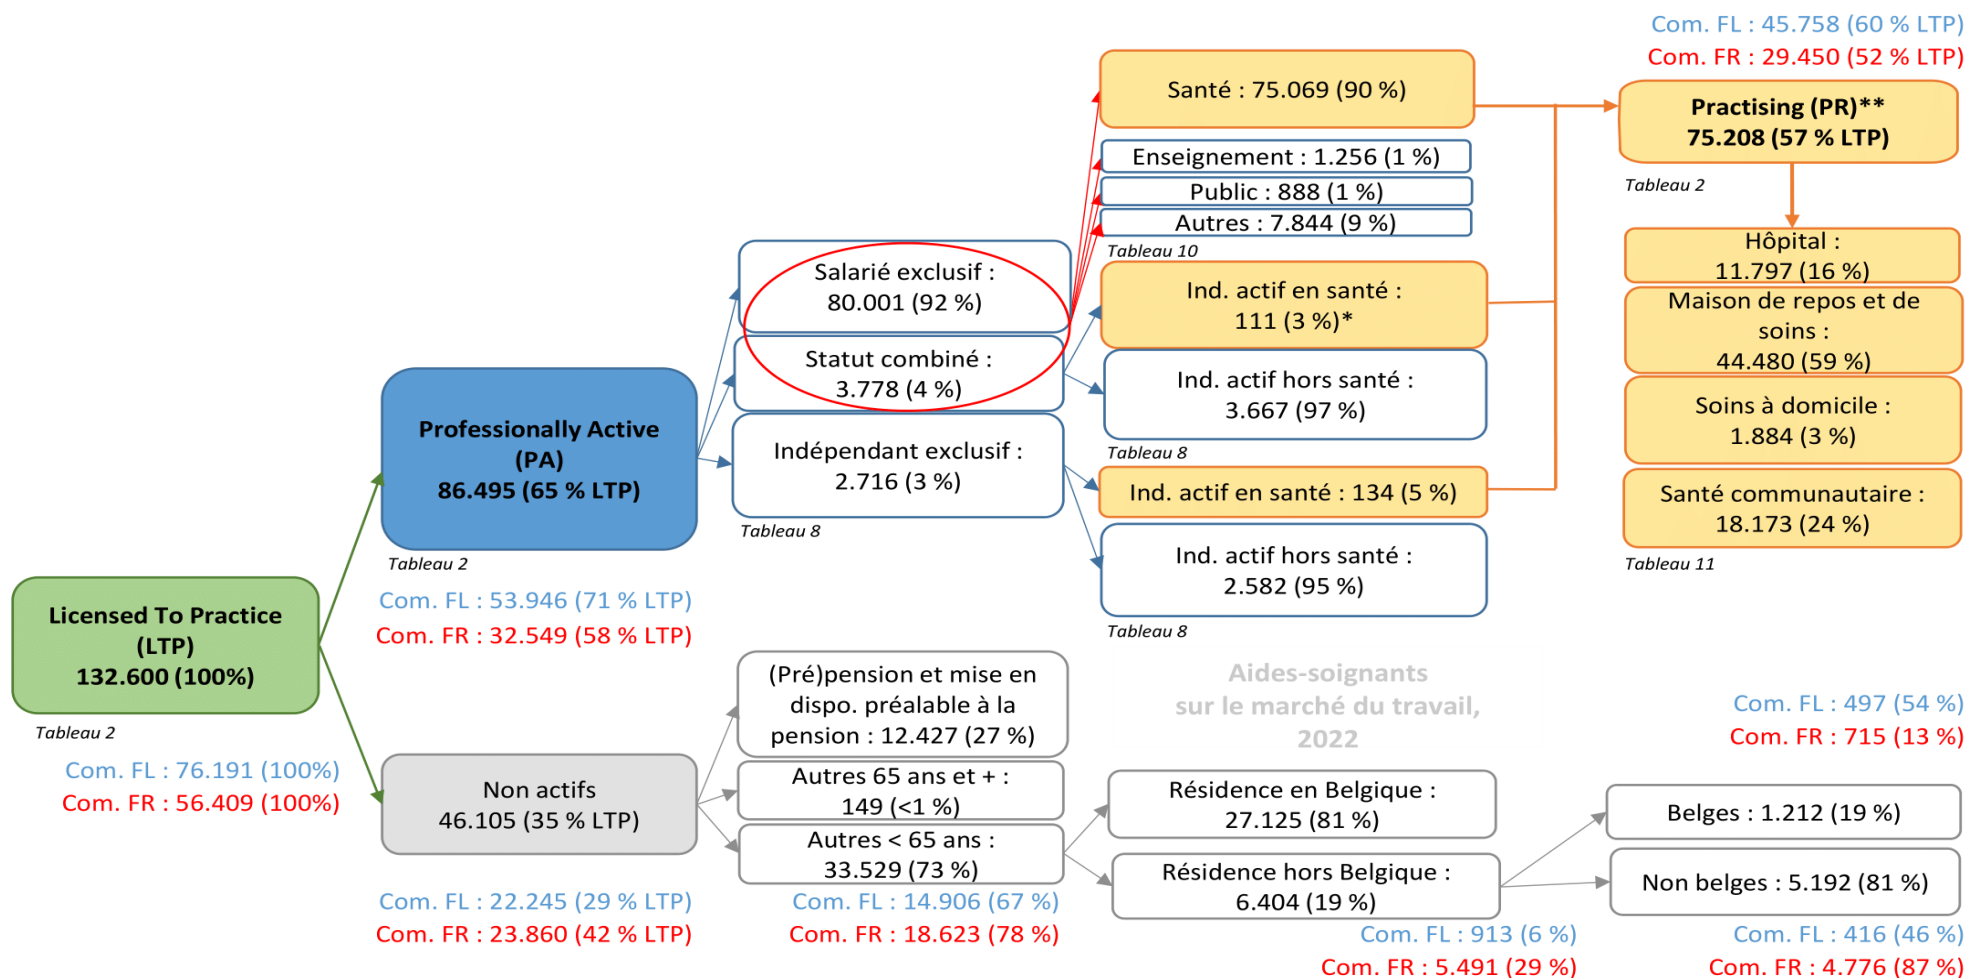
Com. FL : 45.758 (60 % LTP)
Com. FR : 29.450 (52 % LTP)

Santé : 75.069 (90 %)

Practising (PR)**
75.208 (57 % LTP)

Tableau 2

Enseignement : 1.256 (1 %)
Public : 888 (1 %)
Autres : 7.844 (9 %)
Tableau 10

Hôpital :
11.797 (16 %)

Maison de repos et de soins :
44.480 (59 %)

Soins à domicile :
1.884 (3 %)

Santé communautaire :
18.173 (24 %)

Tableau 11

Salarié exclusif :
80.001 (92 %)

Statut combiné :
3.778 (4 %)

Indépendant exclusif :
2.716 (3 %)

Tableau 8

Ind. actif en santé :
111 (3 %)*

Ind. actif hors santé :
3.667 (97 %)

Tableau 8

Ind. actif en santé : 134 (5 %)

Ind. actif hors santé :
2.582 (95 %)

Tableau 8

Professionally Active
(PA)
86.495 (65 % LTP)

Tableau 2

Com. FL : 53.946 (71 % LTP)
Com. FR : 32.549 (58 % LTP)

Licensed To Practice
(LTP)
132.600 (100%)

Tableau 2

Com. FL : 76.191 (100%)
Com. FR : 56.409 (100%)

(Pré)pension et mise en dispo. préalable à la pension : 12.427 (27 %)

Autres 65 ans et + :
149 (<1 %)

Autres < 65 ans :
33.529 (73 %)

Com. FL : 14.906 (67 %)
Com. FR : 18.623 (78 %)

Non actifs
46.105 (35 % LTP)

Com. FL : 22.245 (29 % LTP)
Com. FR : 23.860 (42 % LTP)

Aides-soignants
sur le marché du travail,
2022

Résidence en Belgique :
27.125 (81 %)

Résidence hors Belgique :
6.404 (19 %)

Com. FL : 913 (6 %)
Com. FR : 5.491 (29 %)

Com. FL : 497 (54 %)
Com. FR : 715 (13 %)

Belges : 1.212 (19 %)

Non belges : 5.192 (81 %)

Com. FL : 416 (46 %)
Com. FR : 4.776 (87 %)